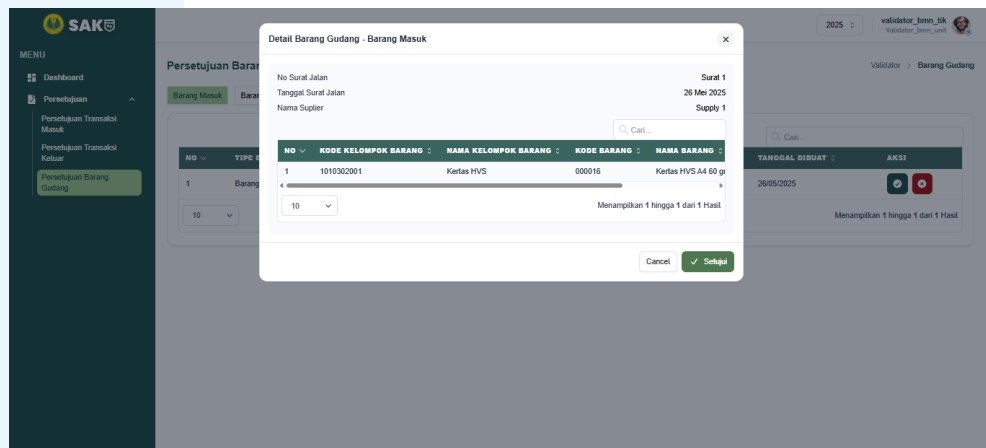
SAK

MENU

Dashboard

Persetujuan

Persetujuan Transaksi Masuk

Persetujuan Transaksi Keluar

Persetujuan Barang Gudang

Persetujuan Barar

Barang Masuk

Barar

NO

TIPE B

1

Barang

10

2025

validator_bmn_tik
Validator_bmn_unit

Validator > Barang Gudang

Cari...

TANGGAL DIBUAT

AKSI

26/05/2025

Menampilkan 1 hingga 1 dari 1 Hasil

Detail Barang Gudang - Barang Masuk

No Surat Jalan | Surat 1
Tanggal Surat Jalan | 26 Mei 2025
Nama Suplier | Supply 1

Cari...

| NO | KODE KELOMPOK BARANG | NAMA KELOMPOK BARANG | KODE BARANG | NAMA BARANG |
|---|---|---|---|---|
| 1 | 1010302001 | Kertas HVS | 000016 | Kertas HVS A4 60 gr |

10

Menampilkan 1 hingga 1 dari 1 Hasil

Cancel

Setujui